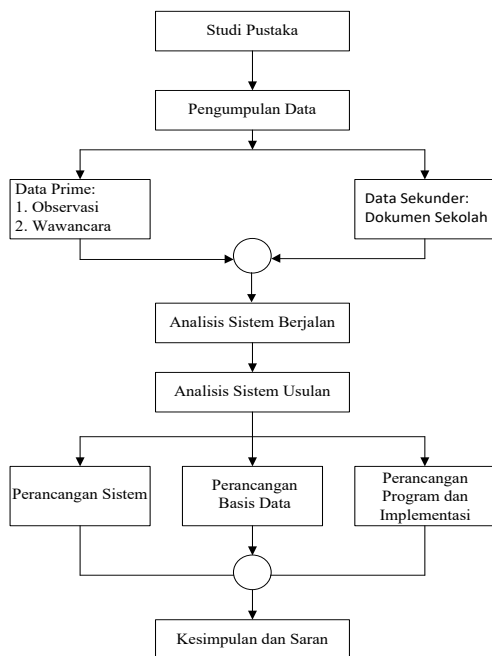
Studi Pustaka

Pengumpulan Data

Data Prime:
1. Observasi
2. Wawancara

Data Sekunder:
Dokumen Sekolah

Analisis Sistem Berjalan

Analisis Sistem Usulan

Perancangan Sistem

Perancangan Basis Data

Perancangan Program dan Implementasi

Kesimpulan dan Saran